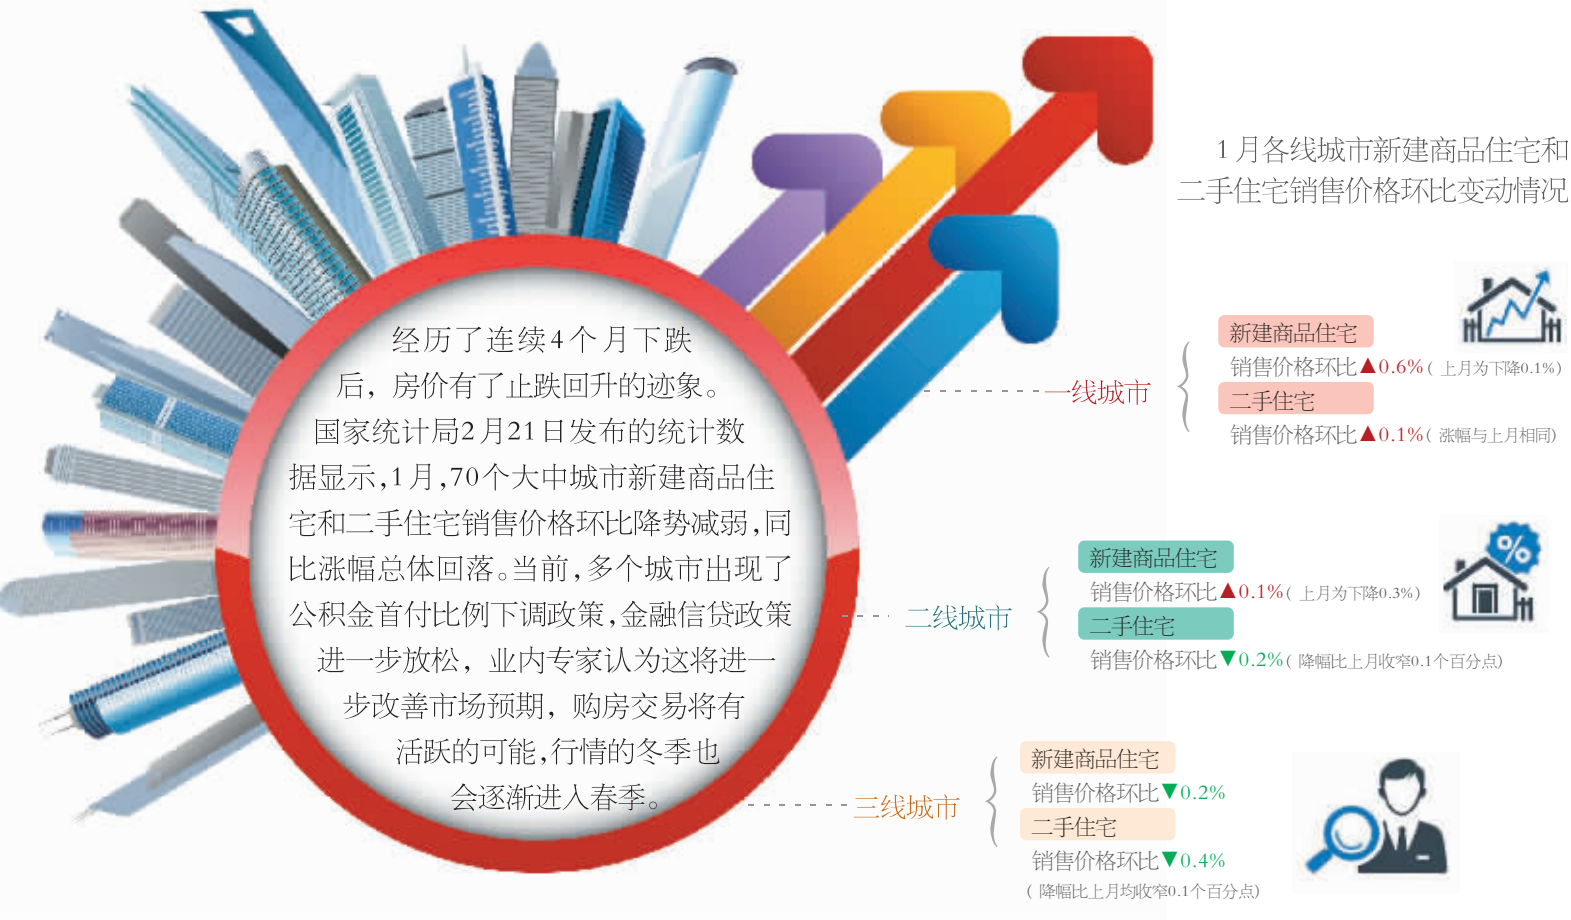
经历了连续4个月下跌后，房价有了止跌回升的迹象。国家统计局2月21日发布的统计数据显示，1月，70个大中城市新建商品住宅和二手住宅销售价格环比降势减弱，同比涨幅总体回落。当前，多个城市出现了公积金首付比例下调政策，金融信贷政策进一步放松，业内专家认为这将进一步改善市场预期，购房交易将有活跃的可能，行情的冬季也会逐渐进入春季。

1月各线城市新建商品住宅和二手住宅销售价格环比变动情况

一线城市
新建商品住宅
销售价格环比▲0.6%（上月为下降0.1%）
二手住宅
销售价格环比▲0.1%（涨幅与上月相同）

二线城市
新建商品住宅
销售价格环比▲0.1%（上月为下降0.3%）
二手住宅
销售价格环比▼0.2%（降幅比上月收窄0.1个百分点）

三线城市
新建商品住宅
销售价格环比▼0.2%
二手住宅
销售价格环比▼0.4%
（降幅比上月均收窄0.1个百分点）